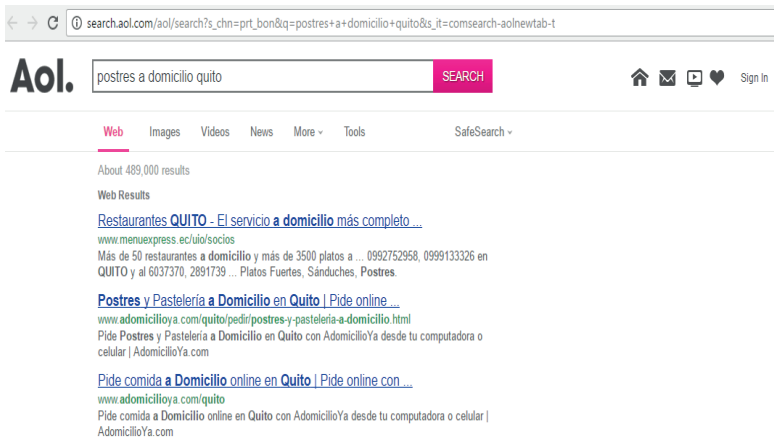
search.aol.com/aol/search?s_chn=prt_bon&q=postres+a+domicilio+quito&s_it=comsearch-aolnewtab-t

Aol.

postres a domicilio quito

SEARCH

Sign In

Web Images Videos News More Tools SafeSearch

About 489,000 results

Web Results

Restaurantes QUITO - El servicio a domicilio más completo ...
www.menuexpress.ec/uio/socios
Más de 50 restaurantes a domicilio y más de 3500 platos a ... 0992752958, 0999133326 en QUITO y al 6037370, 2891739 ... Platos Fuertes, Sánduches, Postres.

Postres y Pastelería a Domicilio en Quito | Pide online ...
www.adomicilioya.com/quito/pedir/postres-y-pasteleria-a-domicilio.html
Pide Postres y Pastelería a Domicilio en Quito con AdomicilioYa desde tu computadora o celular | AdomicilioYa.com

Pide comida a Domicilio online en Quito | Pide online con ...
www.adomicilioya.com/quito
Pide comida a Domicilio online en Quito con AdomicilioYa desde tu computadora o celular | AdomicilioYa.com